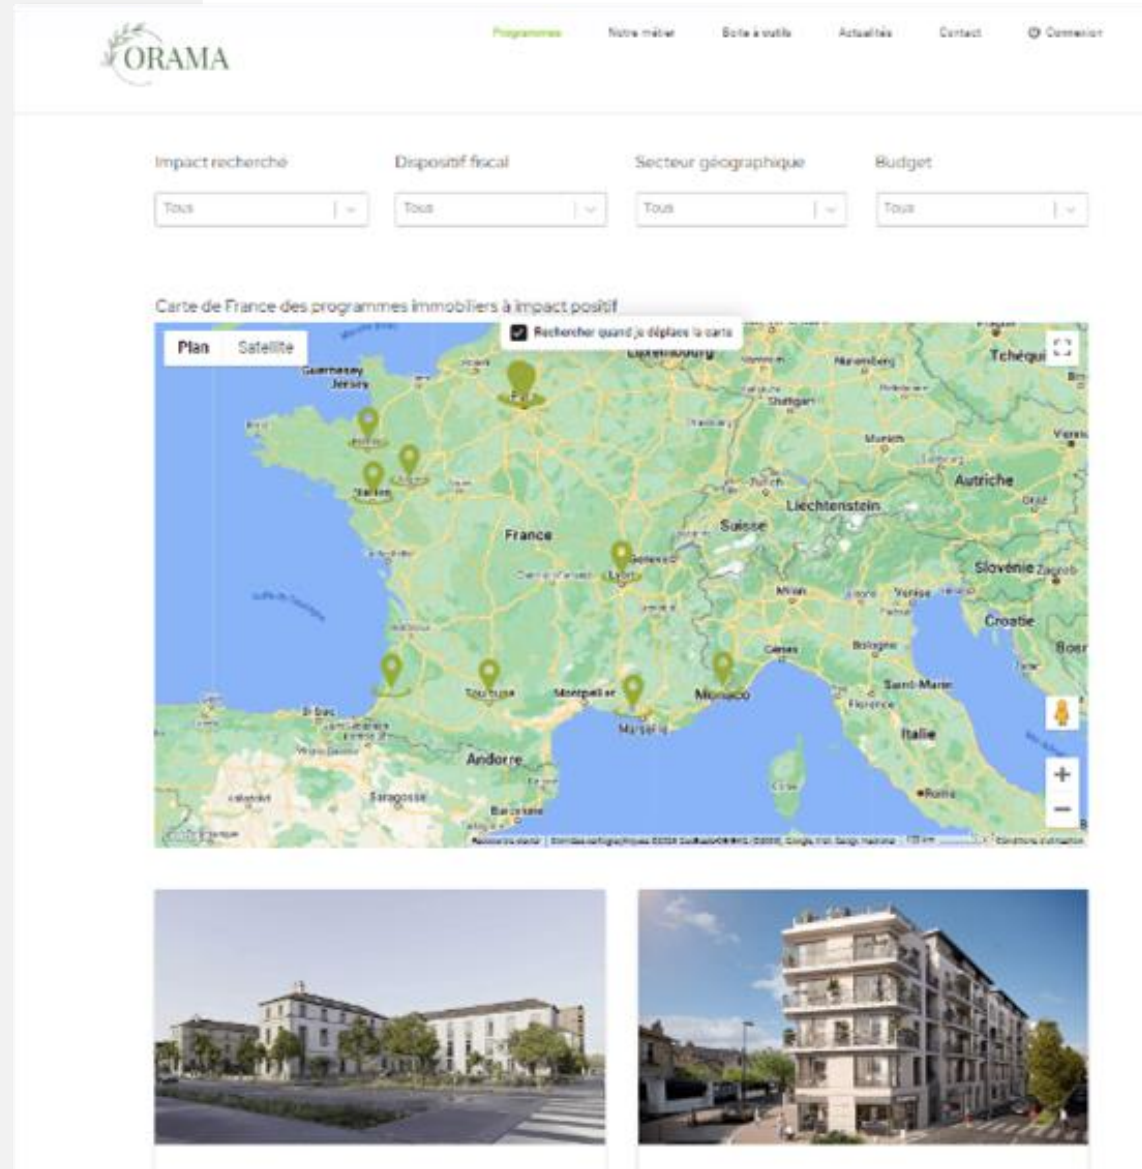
ORAMA

Programmes Notre métier Boite à outils Actualités Contact Connexion

Impact recherché
Tous

Dispositif fiscal
Tous

Secteur géographique
Tous

Budget
Tous

Carte de France des programmes immobiliers à impact positif

Rechercher quand je déplace la carte

Plan Satellite

Guernesey
Jersey
Luxembourg
Nuremberg
Stuttgart
Munich
Tchéquie
Vienne
Autriche
Liechtenstein
Zurich
Suisse
France
Nantes
Genève
Lyon
Slovénie
Zagreb
Croatie
Milan
Venise
Bologne
Gênes
Saint-Marin
Florence
Monaco
Toulouse
Montpellier
Marseille
Andorre
Italie
Rome
Saragosse
Barcelone
Bilbao
Bosn

+
−